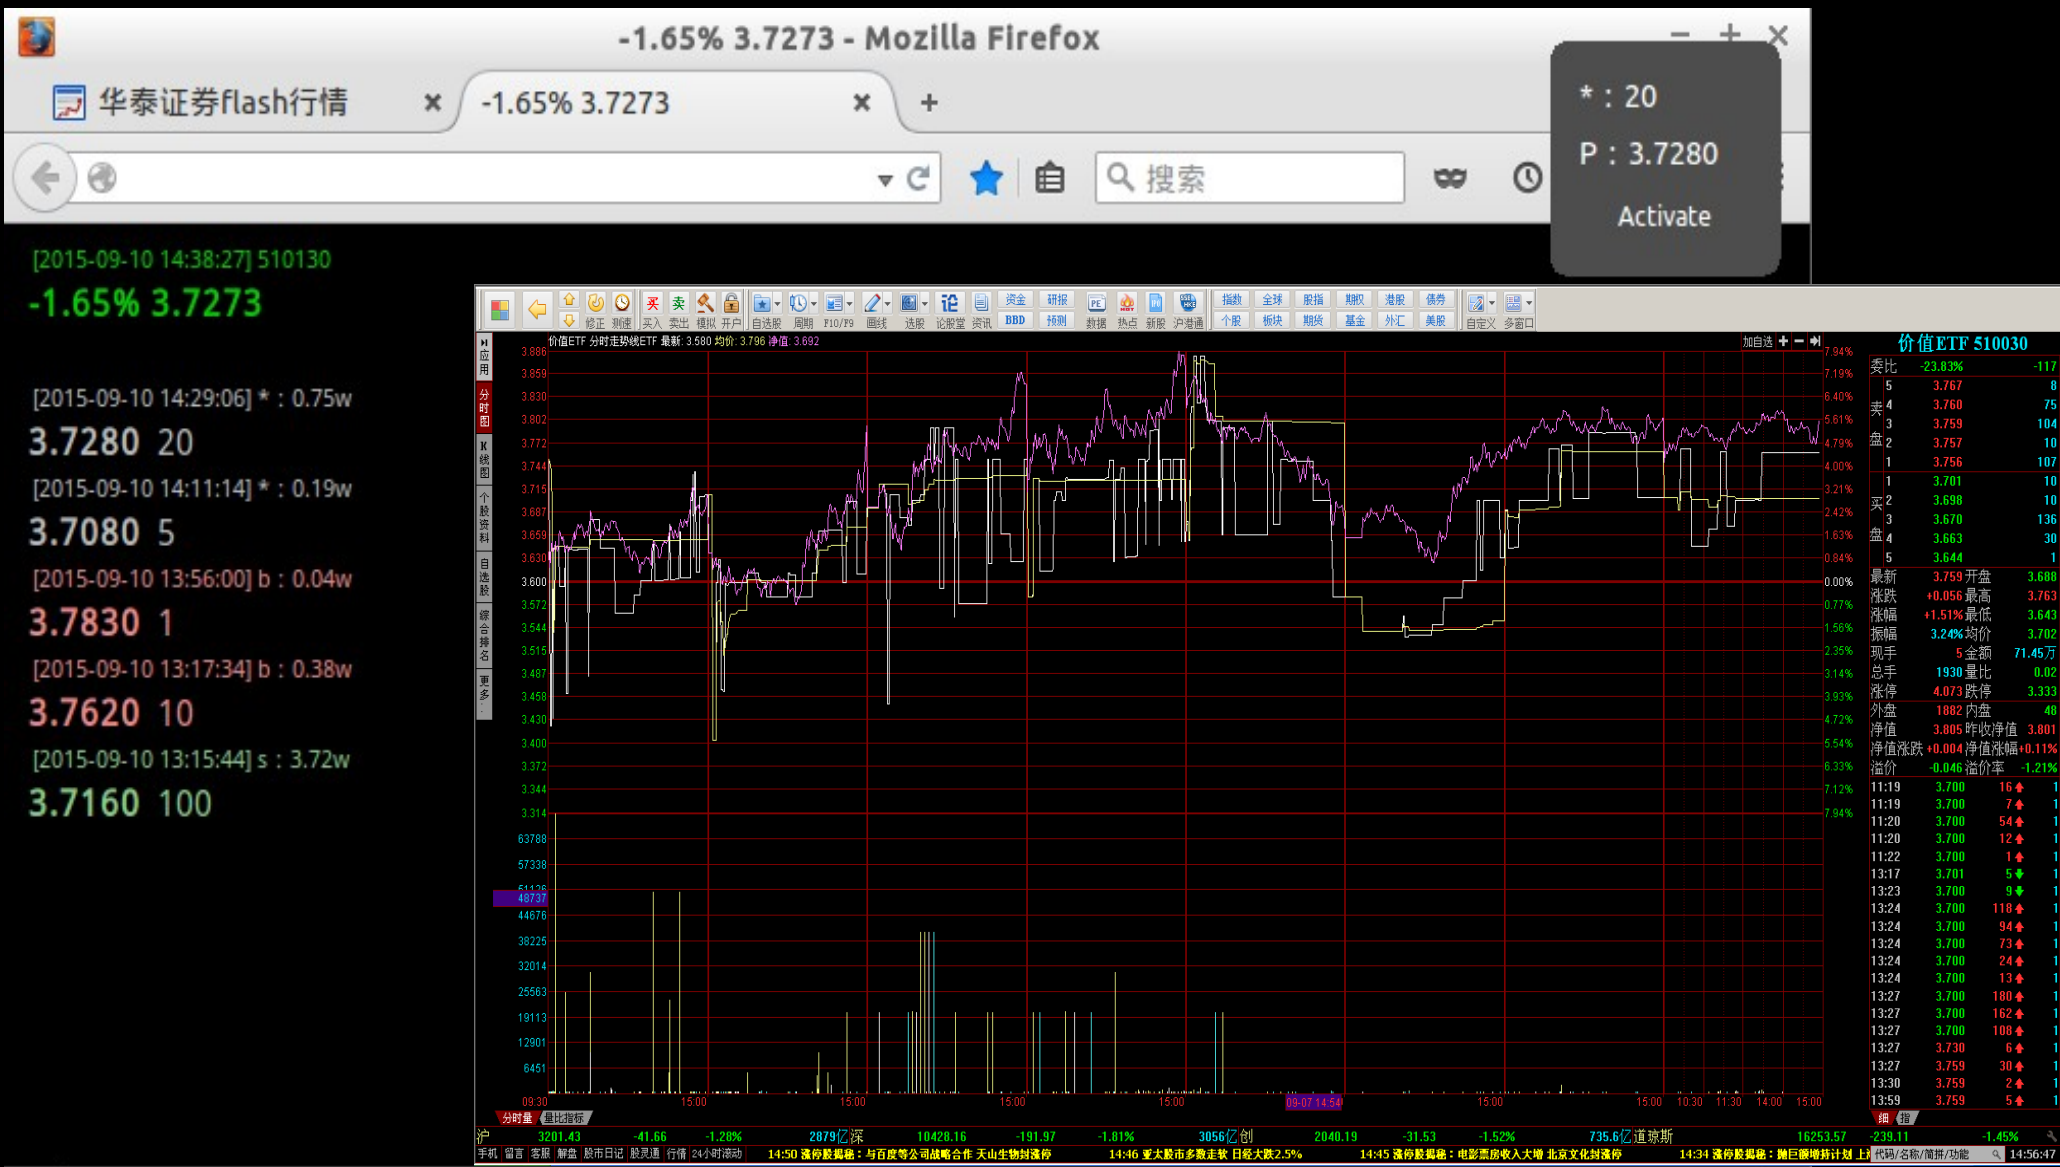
-1.65% 3.7273 - Mozilla Firefox

华泰证券flash行情 ×
-1.65% 3.7273 ×
+

搜索

* : 20
P : 3.7280
Activate

[2015-09-10 14:38:27] 510130
-1.65% 3.7273

[2015-09-10 14:29:06] * : 0.75w
3.7280 20
[2015-09-10 14:11:14] * : 0.19w
3.7080 5
[2015-09-10 13:56:00] b : 0.04w
3.7830 1
[2015-09-10 13:17:34] b : 0.38w
3.7620 10
[2015-09-10 13:15:44] s : 3.72w
3.7160 100

修正 测速 买入 卖出 模拟 开户 自选股 周期 F10/F9 画线 选股 论股堂 资讯 资金 BBD 研报 预测 数据 热点 新股 沪港通 指数 个股 全球 板块 股指 期货 期权 基金 港股 外汇 债券 美股 自定义 多窗口

应用 分时图 K线图 个股资料 自选股 综合排名 更多

价值ETF 分时走势线ETF 最新: 3.580 均价: 3.796 净值: 3.692
加自选

3.886 3.859 3.830 3.802 3.772 3.744 3.715 3.687 3.659 3.630 3.600 3.572 3.544 3.515 3.487 3.458 3.430 3.400 3.372 3.344 3.314
7.94% 7.19% 6.40% 5.61% 4.79% 4.00% 3.21% 2.42% 1.63% 0.84% 0.00% 0.77% 1.56% 2.35% 3.14% 3.93% 4.72% 5.54% 6.33% 7.12% 7.94%
63788 57338 51126 48737 44676 38225 32014 25563 19113 12901 6451
09:30 15:00 15:00 15:00 15:00 09-07 14:54 15:00 15:00 10:30 11:30 14:00 15:00
分时量 量比指标

价值ETF 510030
委比 -23.83% -117
卖盘 5 3.767 8
4 3.760 75
3 3.759 104
2 3.757 10
1 3.756 107
买盘 1 3.701 10
2 3.698 10
3 3.670 136
4 3.663 30
5 3.644 1
最新 3.759 开盘 3.688
涨跌 +0.056 最高 3.763
涨幅 +1.51% 最低 3.643
振幅 3.24% 均价 3.702
现手 5 金额 71.45万
总手 1930 量比 0.02
涨停 4.073 跌停 3.333
外盘 1882 内盘 48
净值 3.805 昨收净值 3.801
净值涨跌 +0.004 净值涨幅 +0.11%
溢价 -0.046 溢价率 -1.21%

| 11:19 | 3.700 | 16 | 1 |
|---|---|---|---|
| 11:19 | 3.700 | 7 | 1 |
| 11:20 | 3.700 | 54 | 1 |
| 11:20 | 3.700 | 12 | 1 |
| 11:22 | 3.700 | 1 | 1 |
| 13:17 | 3.701 | 5 | 1 |
| 13:23 | 3.700 | 9 | 1 |
| 13:24 | 3.700 | 118 | 1 |
| 13:24 | 3.700 | 94 | 1 |
| 13:24 | 3.700 | 73 | 1 |
| 13:24 | 3.700 | 24 | 1 |
| 13:24 | 3.700 | 13 | 1 |
| 13:27 | 3.700 | 180 | 1 |
| 13:27 | 3.700 | 162 | 1 |
| 13:27 | 3.700 | 108 | 1 |
| 13:27 | 3.730 | 6 | 1 |
| 13:27 | 3.759 | 30 | 1 |
| 13:30 | 3.759 | 2 | 1 |
| 13:59 | 3.759 | 5 | 1 |

细 指

沪 3201.43 -41.66 -1.28% 2879亿 深 10428.16 -191.97 -1.81% 3056亿 创 2040.19 -31.53 -1.52% 735.6亿 道琼斯 16253.57 -239.11 -1.45%

手机 留言 客服 解盘 股市日记 股灵通 行情 24小时滚动 14:50 涨停股揭秘：与百度等公司战略合作 天山生物封涨停 14:46 亚太股市多数走软 日经大跌2.5% 14:45 涨停股揭秘：电影票房收入大增 北京文化封涨停 14:34 涨停股揭秘：抛巨额增持计划 上 代码/名称/简拼/功能 14:56:47